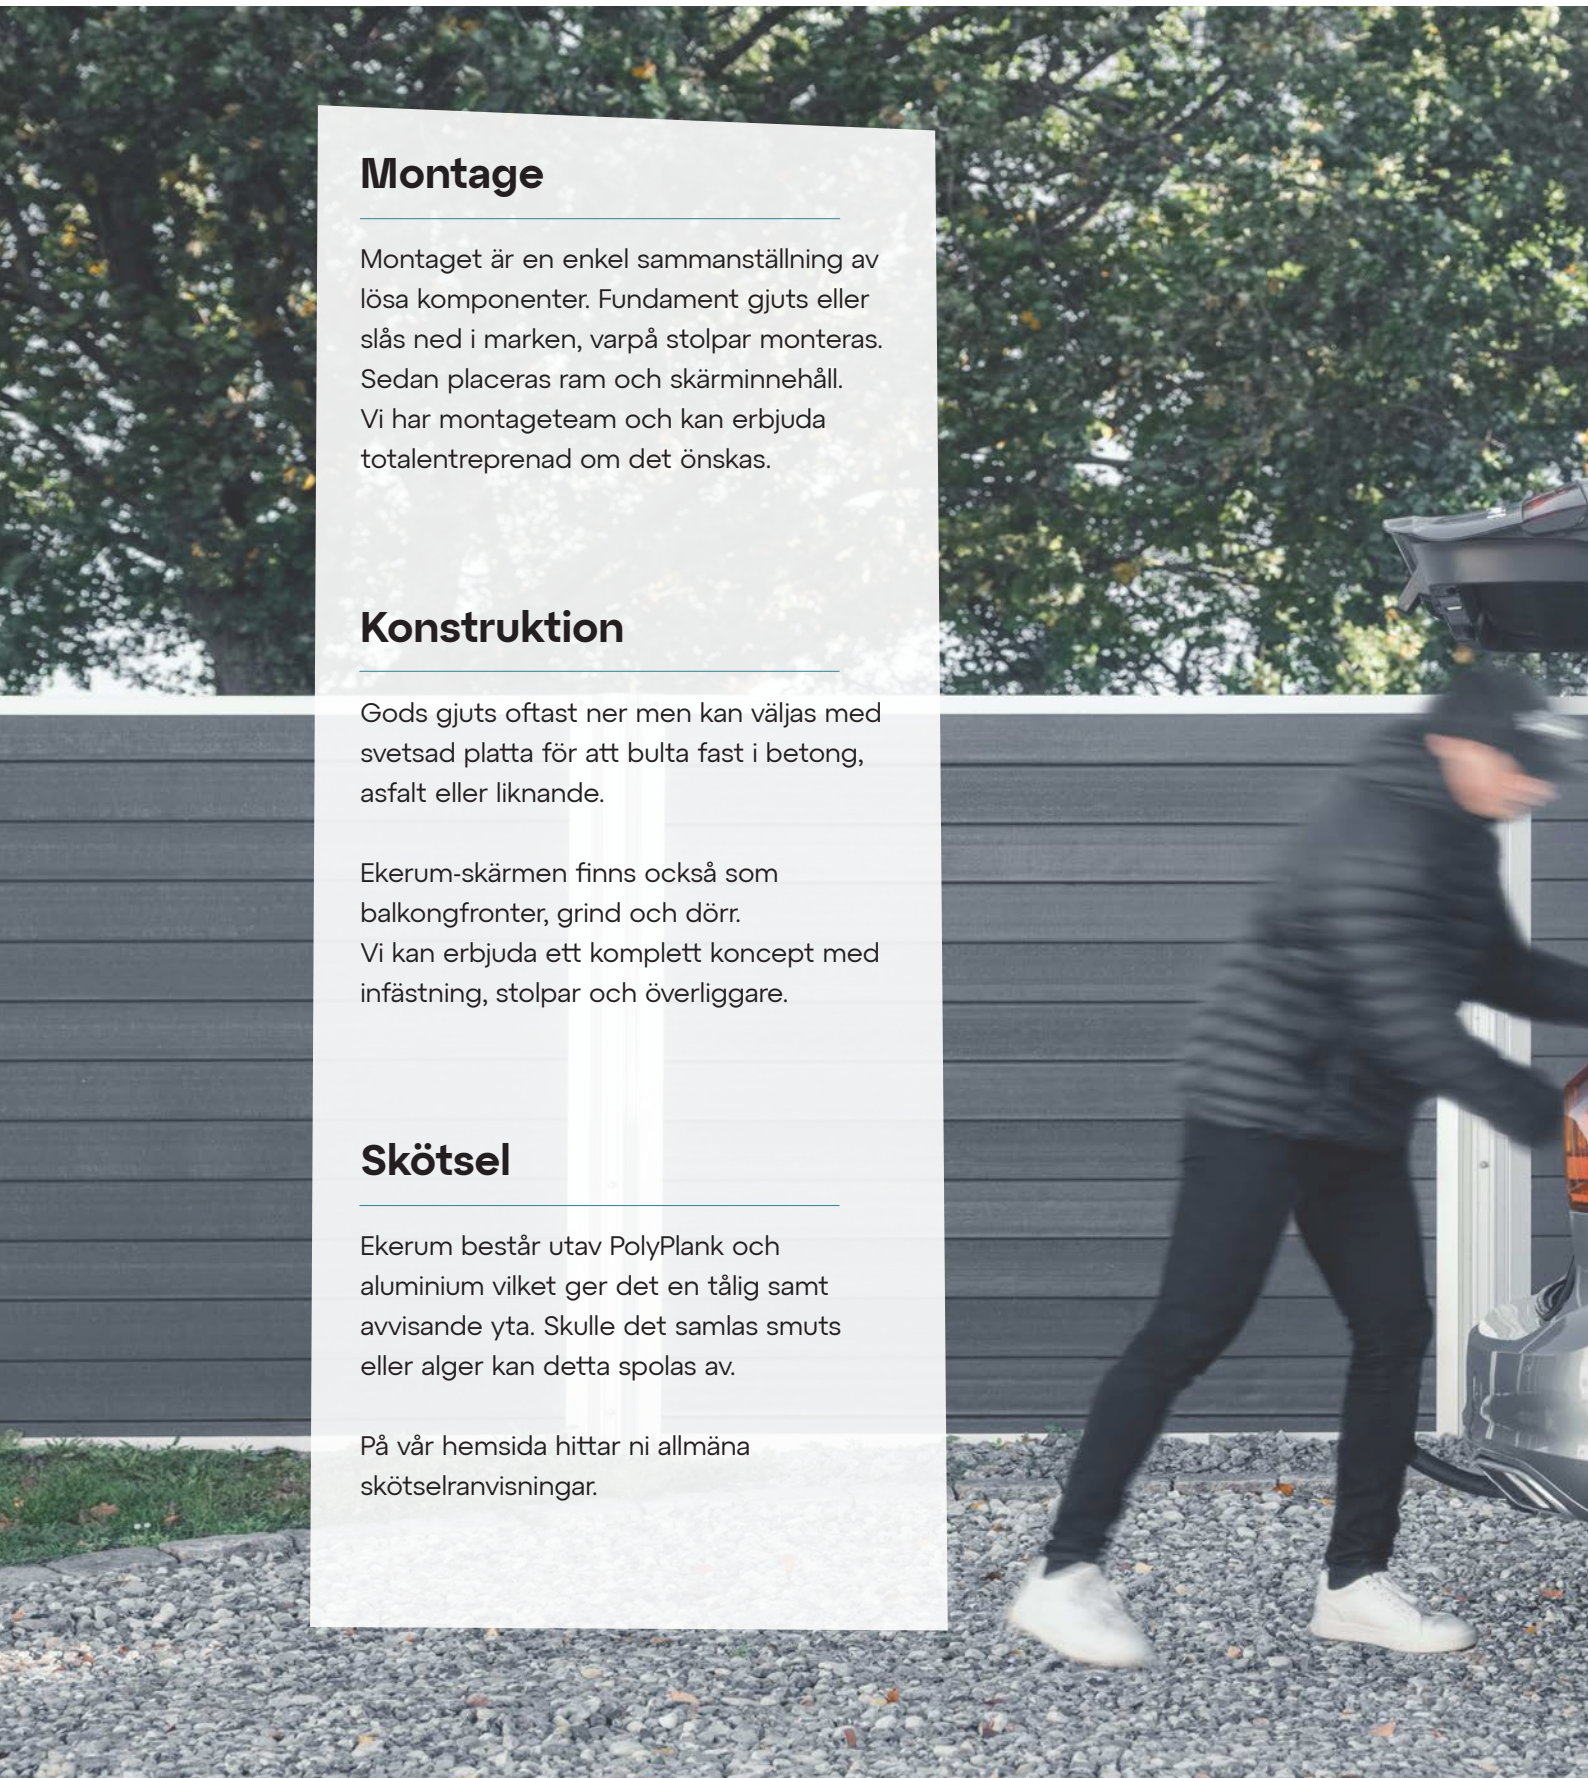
Montage

Montaget är en enkel sammanställning av lösa komponenter. Fundament gjuts eller slås ned i marken, varpå stolpar monteras. Sedan placeras ram och skärminnehåll.
Vi har montageteam och kan erbjuda totalentreprenad om det önskas.

Konstruktion

Gods gjuts oftast ner men kan väljas med svetsad platta för att bulta fast i betong, asfalt eller liknande.

Ekerum-skärmen finns också som balkongfronter, grind och dörr.
Vi kan erbjuda ett komplett koncept med infästning, stolpar och överliggare.

Skötsel

Ekerum består utav PolyPlank och aluminium vilket ger det en tålig samt avvisande yta. Skulle det samlas smuts eller alger kan detta spolas av.

På vår hemsida hittar ni allmäna skötselranvisningar.